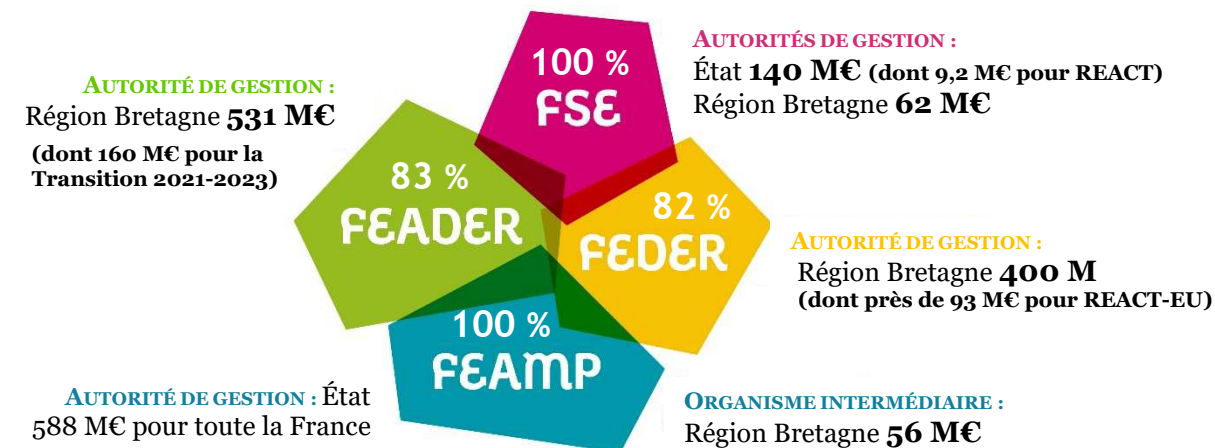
AUTORITÉ DE GESTION :
Région Bretagne **531 M€**
**(dont 160 M€ pour la Transition 2021-2023)**

100 %
FSE

AUTORITÉS DE GESTION :
État **140 M€** **(dont 9,2 M€ pour REACT)**
Région Bretagne **62 M€**

83 %
FEADER

82 %
FEDER

AUTORITÉ DE GESTION :
Région Bretagne **400 M**
**(dont près de 93 M€ pour REACT-EU)**

100 %
FEAMP

AUTORITÉ DE GESTION : État
588 M€ pour toute la France

ORGANISME INTERMÉDIAIRE :
Région Bretagne **56 M€**